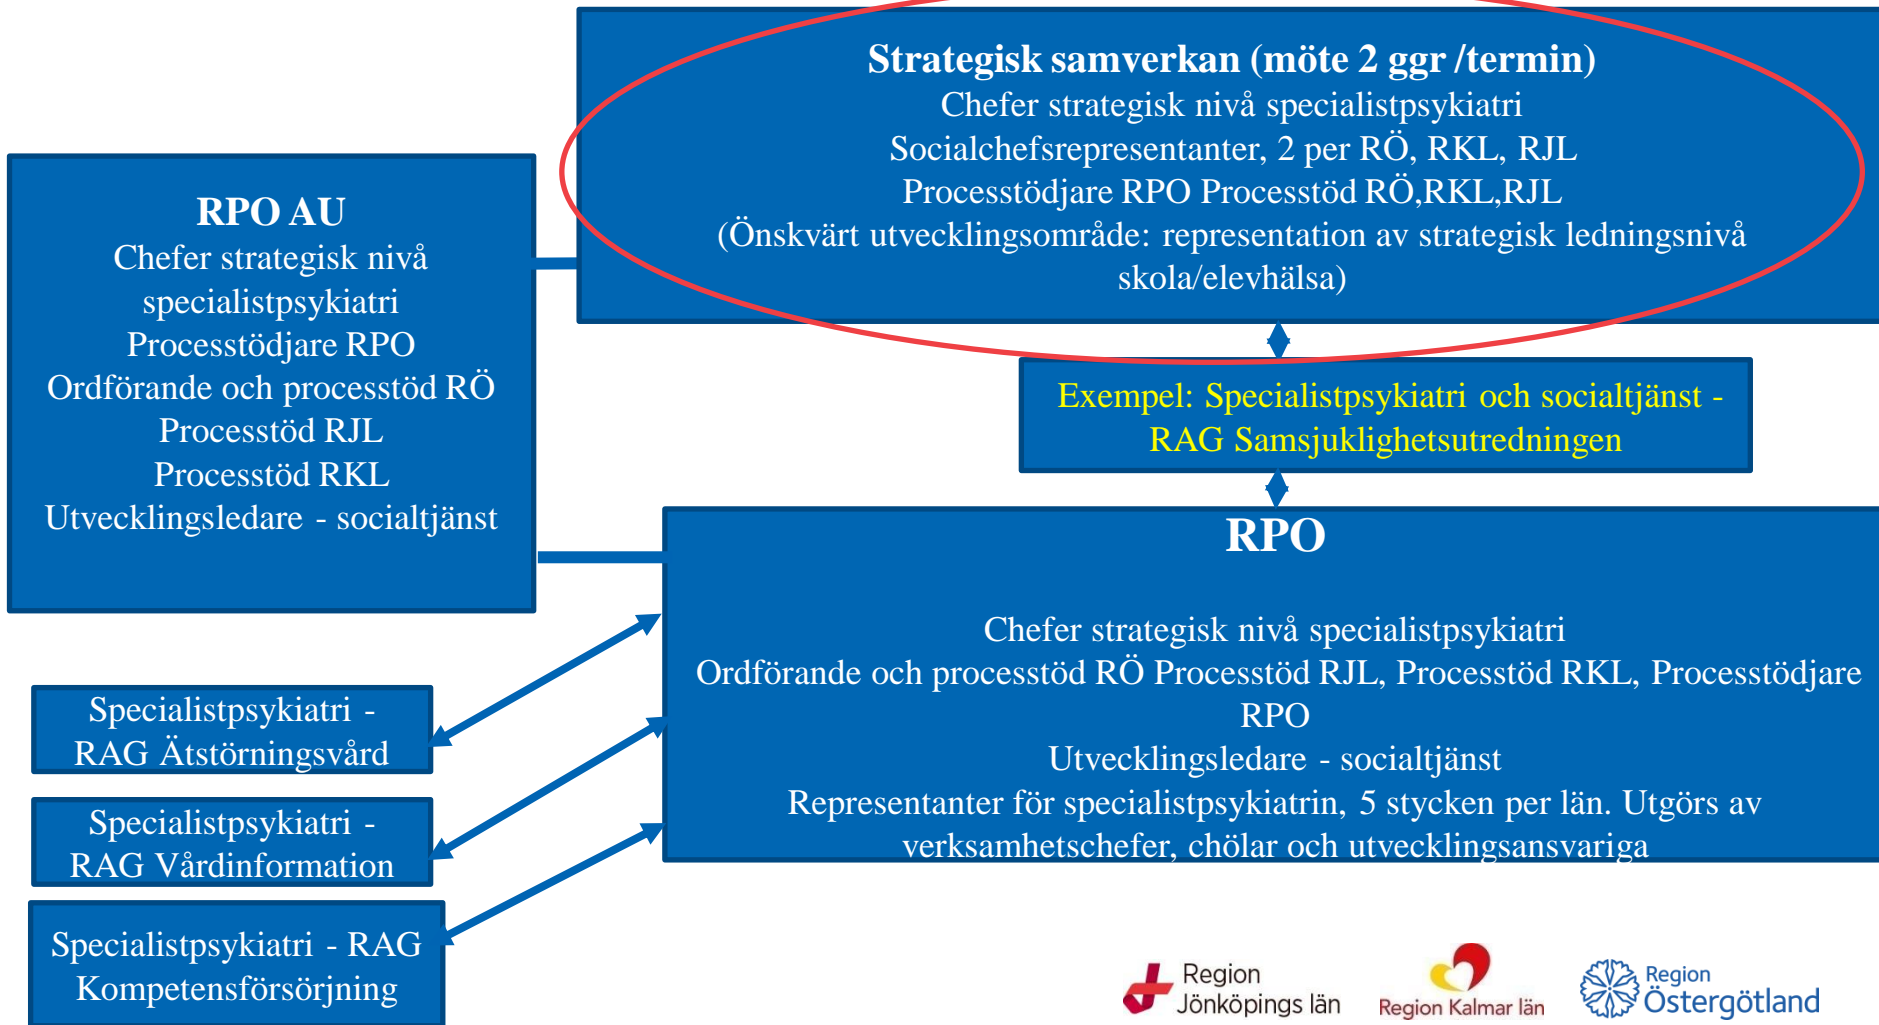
Strategisk samverkan (möte 2 ggr /termin)
Chefer strategisk nivå specialistpsykiatri
Socialchefsrepresentanter, 2 per RÖ, RKL, RJL
Processtödjare RPO Processtöd RÖ,RKL,RJL
(Önskvärt utvecklingsområde: representation av strategisk ledningsnivå skola/elevhälsa)

RPO AU
Chefer strategisk nivå specialistpsykiatri
Processtödjare RPO
Ordförande och processtöd RÖ
Processtöd RJL
Processtöd RKL
Utvecklingsledare - socialtjänst

Exempel: Specialistpsykiatri och socialtjänst - RAG Samsjuklighetsutredningen

RPO

Chefer strategisk nivå specialistpsykiatri
Ordförande och processtöd RÖ Processtöd RJL, Processtöd RKL, Processtödjare RPO
Utvecklingsledare - socialtjänst
Representanter för specialistpsykiatrin, 5 stycken per län. Utgörs av verksamhetschefer, chölar och utvecklingsansvariga

Specialistpsykiatri - RAG Ätstörningsvård

Specialistpsykiatri - RAG Vårdinformation

Specialistpsykiatri - RAG Kompetensförsörjning

Region Jönköpings län

Region Kalmar län

Region Östergötland